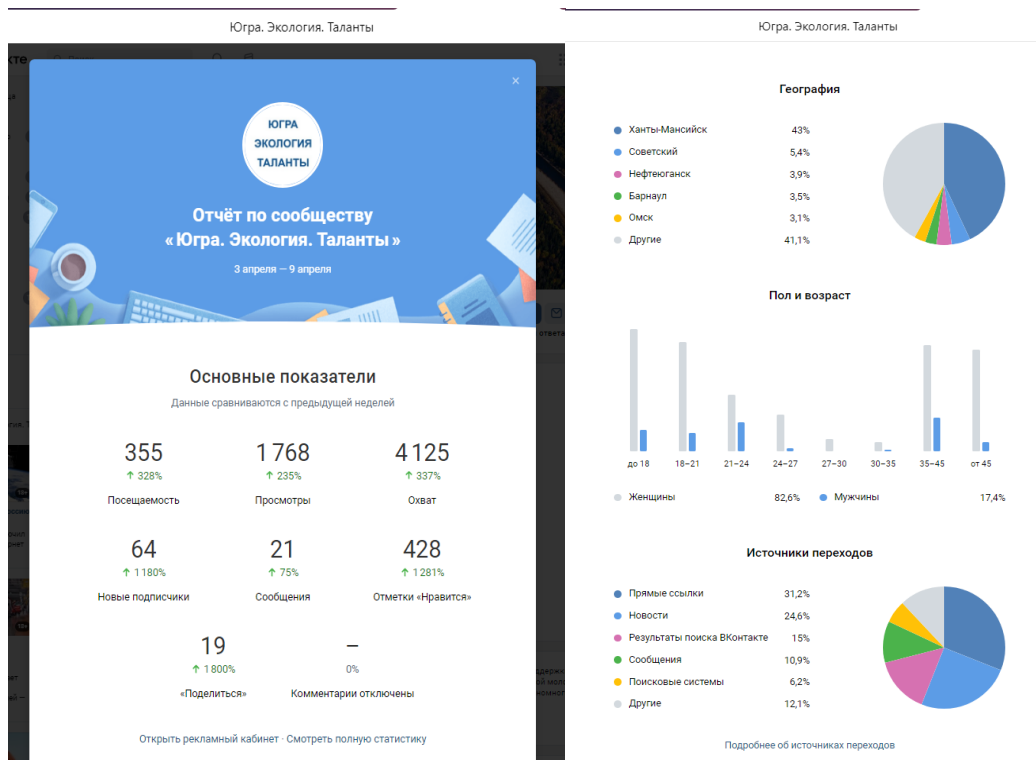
Югра. Экология. Таланты

ЮГРА
ЭКОЛОГИЯ
ТАЛАНТЫ

Отчёт по сообществу «Югра. Экология. Таланты»

3 апреля — 9 апреля

Основные показатели

Данные сравниваются с предыдущей неделей

| 355 | 1 768 | 4 125 |
|---|---|---|
| ↑ 328% | ↑ 235% | ↑ 337% |
| Посещаемость | Просмотры | Охват |
| 64 | 21 | 428 |
| ↑ 1 180% | ↑ 75% | ↑ 1 281% |
| Новые подписчики | Сообщения | Отметки «Нравится» |
| 19 | – | |
| ↑ 1 800% | 0% | |
| «Поделиться» | Комментарии отключены | |

Открыть рекламный кабинет · Смотреть полную статистику

Югра. Экология. Таланты

География

| Ханты-Мансийск | 43% |
|---|---|
| Советский | 5,4% |
| Нефтеюганск | 3,9% |
| Барнаул | 3,5% |
| Омск | 3,1% |
| Другие | 41,1% |

Пол и возраст

до 18 18–21 21–24 24–27 27–30 30–35 35–45 от 45

Женщины 82,6% Мужчины 17,4%

Источники переходов

| Прямые ссылки | 31,2% |
|---|---|
| Новости | 24,6% |
| Результаты поиска ВКонтакте | 15% |
| Сообщения | 10,9% |
| Поисковые системы | 6,2% |
| Другие | 12,1% |

Подробнее об источниках переходов